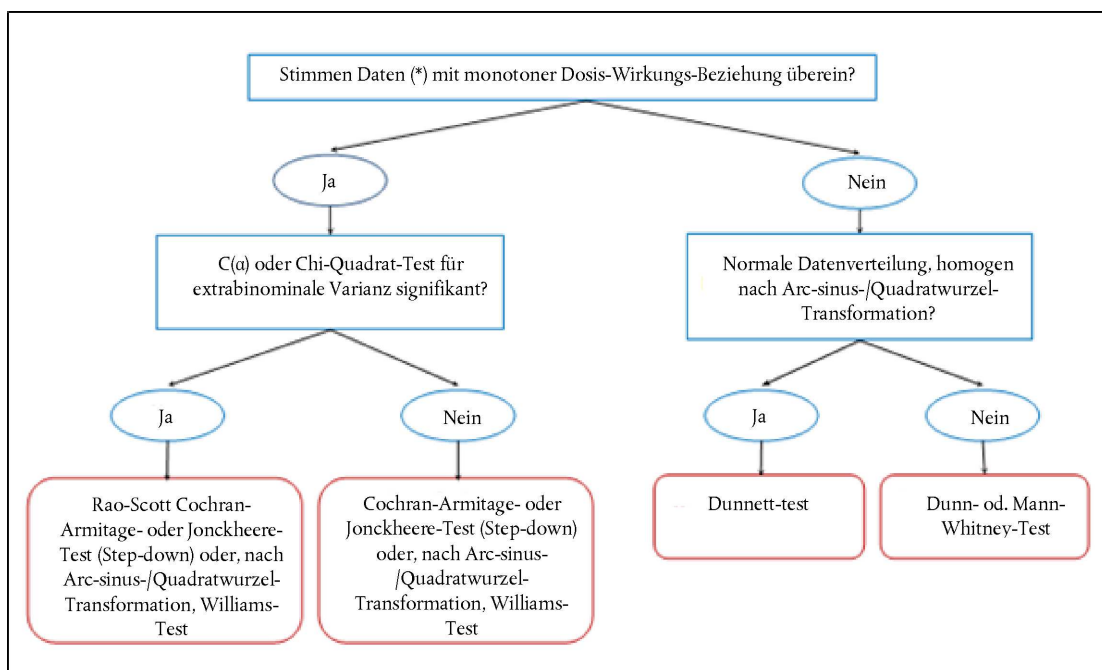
Stimmen Daten (*) mit monotoner Dosis-Wirkungs-Beziehung überein?

Ja

Nein

C(α) oder Chi-Quadrat-Test für extrabinominale Varianz signifikant?

Normale Datenverteilung, homogen nach Arc-sinus-/Quadratwurzel-Transformation?

Ja

Nein

Ja

Nein

Rao-Scott Cochran-Armitage- oder Jonckheere-Test (Step-down) oder, nach Arc-sinus-/Quadratwurzel-Transformation, Williams-Test

Cochran-Armitage- oder Jonckheere-Test (Step-down) oder, nach Arc-sinus-/Quadratwurzel-Transformation, Williams-Test

Dunnett-test

Dunn- od. Mann-Whitney-Test